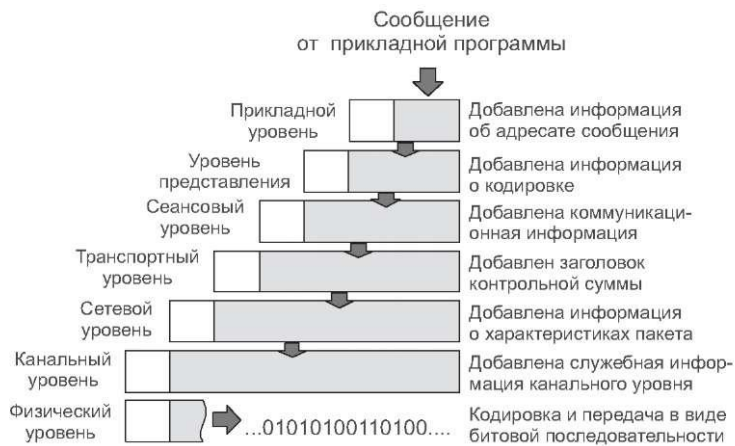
Сообщение
от прикладной программы

Прикладной уровень

Добавлена информация об адресате сообщения

Уровень представления

Добавлена информация о кодировке

Сеансовый уровень

Добавлена коммуникационная информация

Транспортный уровень

Добавлен заголовок контрольной суммы

Сетевой уровень

Добавлена информация о характеристиках пакета

Канальный уровень

Добавлена служебная информация канального уровня

Физический уровень

...01010100110100....

Кодировка и передача в виде битовой последовательности